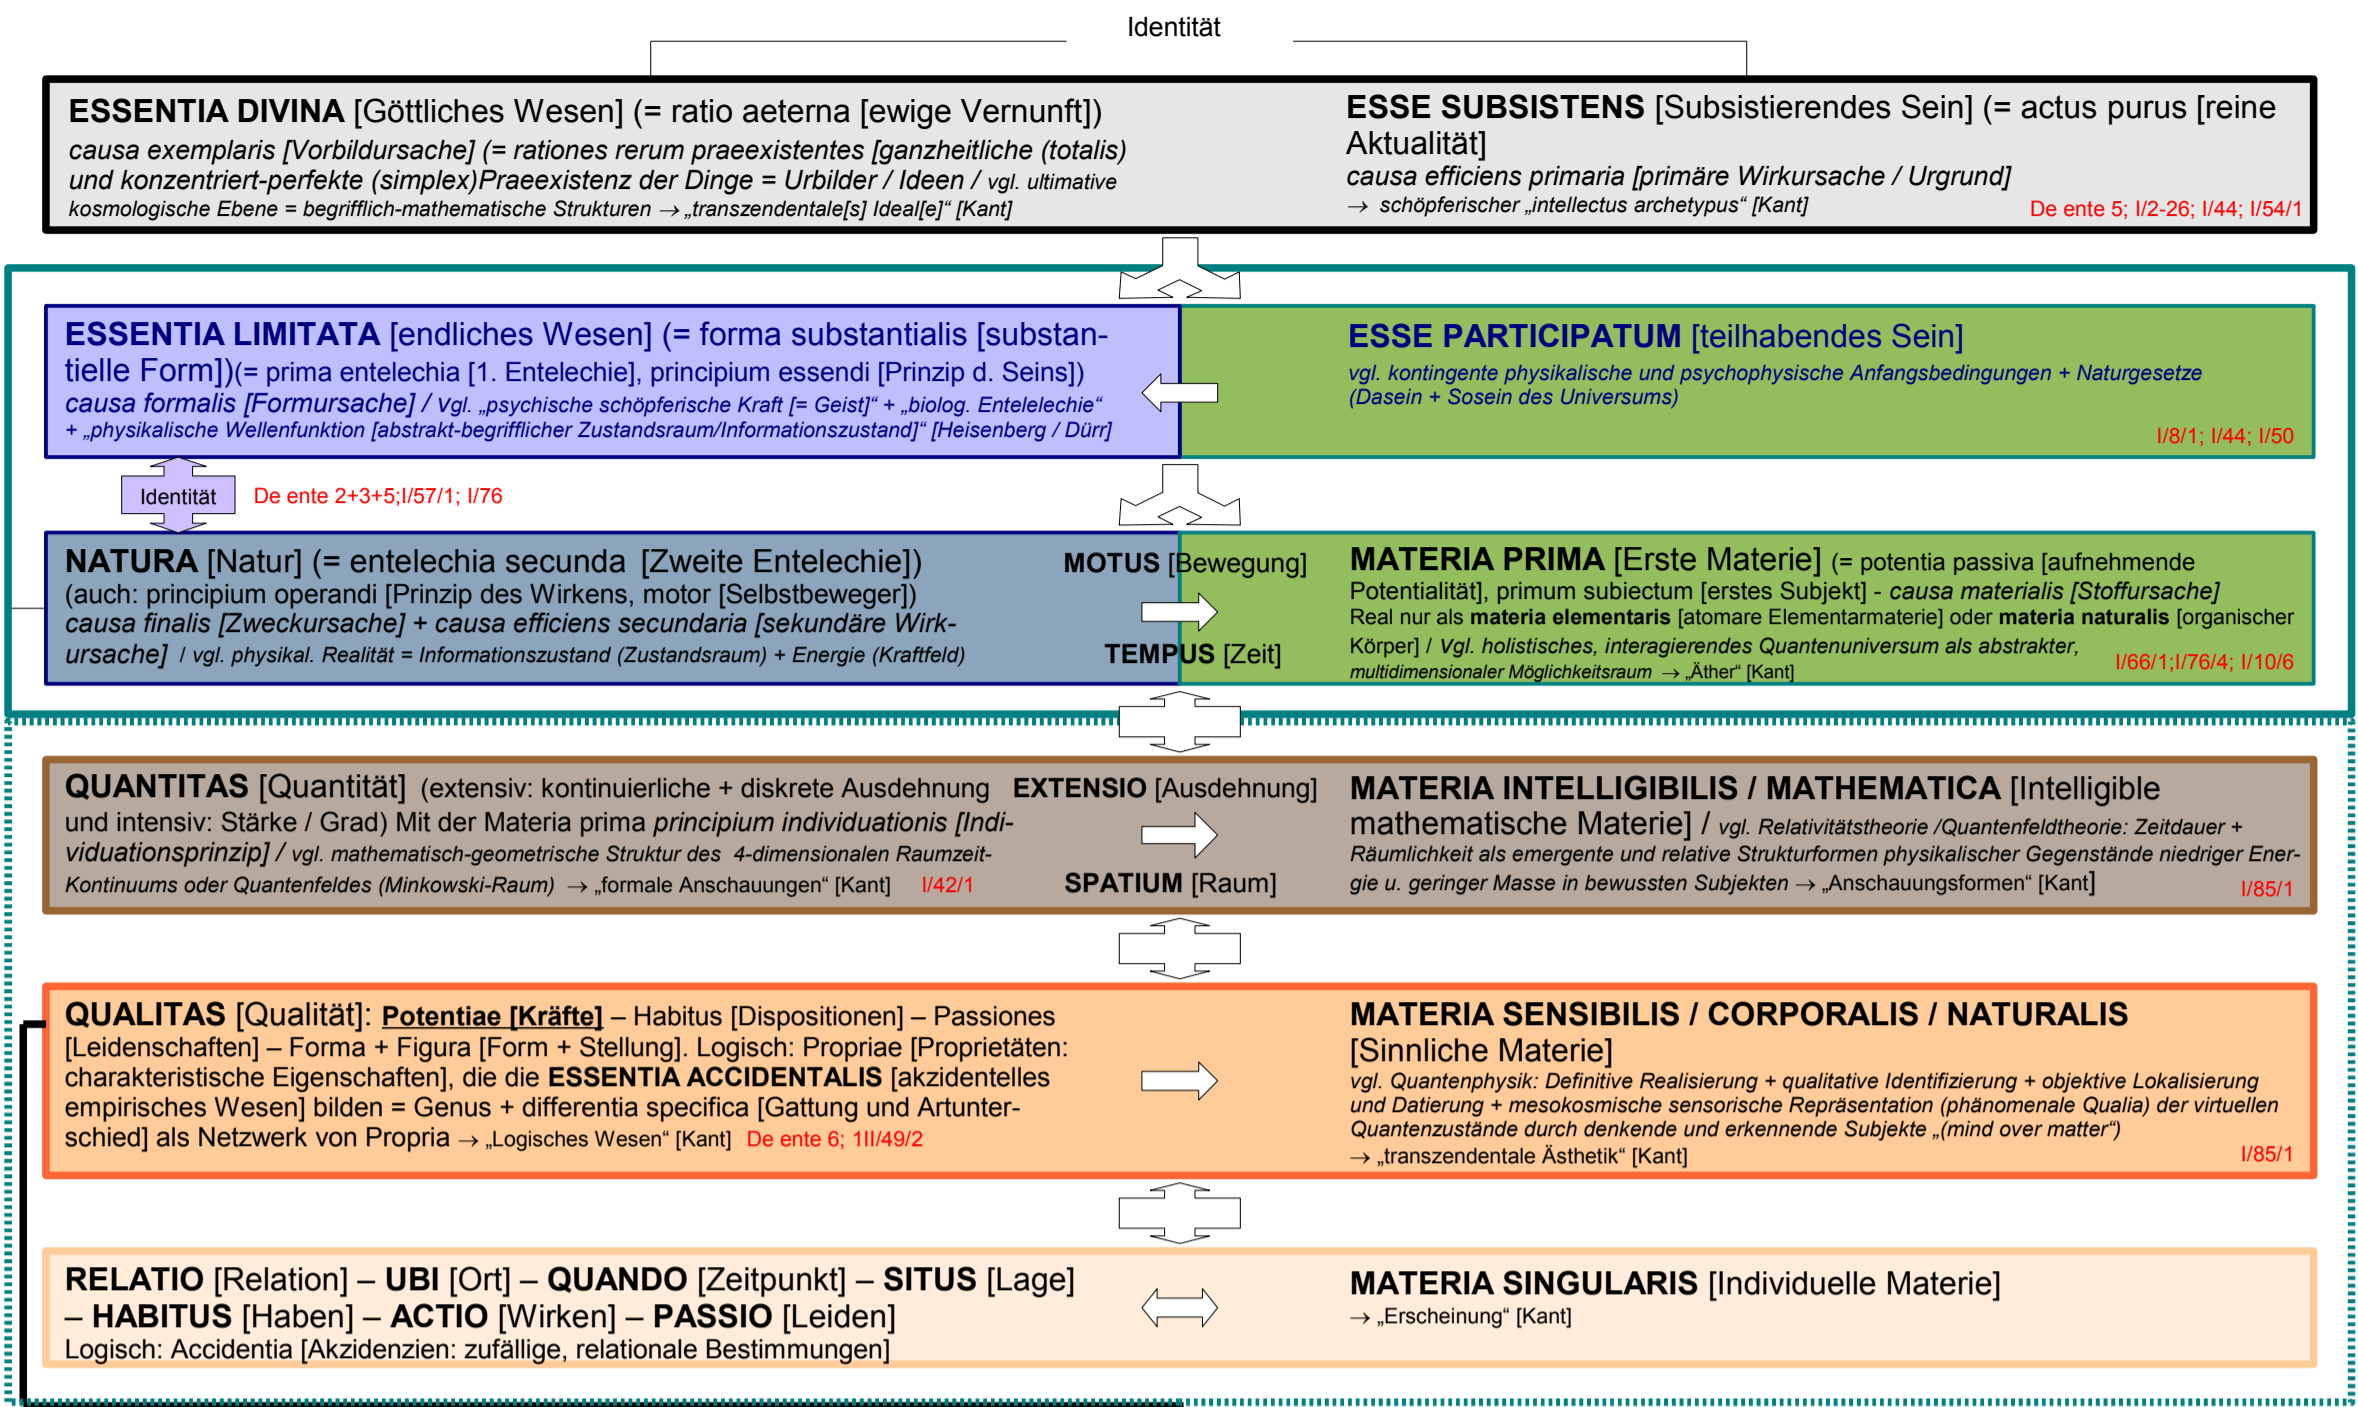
Identität

**ESSENTIA DIVINA** [Göttliches Wesen] (= ratio aeterna [ewige Vernunft])
*causa exemplaris [Vorbildursache] (= rationes rerum praeexistentes [ganzheitliche (totalis) und konzentriert-perfekte (simplex)Praeexistenz der Dinge = Urbilder / Ideen / vgl. ultimative kosmologische Ebene = begrifflich-mathematische Strukturen → „transzendentale[s] Ideal[e]“ [Kant]*

**ESSE SUBSISTENS** [Subsistierendes Sein] (= actus purus [reine Aktualität]
*causa efficiens primaria [primäre Wirkursache / Urgrund]*
*→ schöpferischer „intellectus archetypus“ [Kant]*
De ente 5; I/2-26; I/44; I/54/1

**ESSENTIA LIMITATA** [endliches Wesen] (= forma substantialis [substantielle Form])(= prima entelechia [1. Entelechie], principium essendi [Prinzip d. Seins])
*causa formalis [Formursache] / vgl. „psychische schöpferische Kraft [= Geist]“ + „biolog. Entelechie“ + „physikalische Wellenfunktion [abstrakt-begrifflicher Zustandsraum/Informationszustand]“ [Heisenberg / Dürr]*

**ESSE PARTICIPATUM** [teilhabendes Sein]
*vgl. kontingente physikalische und psychophysische Anfangsbedingungen + Naturgesetze (Dasein + Sosein des Universums)*
I/8/1; I/44; I/50

Identität
De ente 2+3+5;I/57/1; I/76

**NATURA** [Natur] (= entelechia secunda [Zweite Entelechie]) (auch: principium operandi [Prinzip des Wirkens, motor [Selbstbeweger]) *causa finalis [Zweckursache] + causa efficiens secundaria [sekundäre Wirkursache]* / *vgl. physikal. Realität = Informationszustand (Zustandsraum) + Energie (Kraftfeld)*

**MOTUS** [Bewegung]
**TEMPUS** [Zeit]

**MATERIA PRIMA** [Erste Materie] (= potentia passiva [aufnehmende Potentialität], primum subiectum [erstes Subjekt] - *causa materialis [Stoffursache]*
Real nur als **materia elementaris** [atomare Elementarmaterie] oder **materia naturalis** [organischer Körper] / *Vgl. holistisches, interagierendes Quantenuniversum als abstrakter, multidimensionaler Möglichkeitsraum* → „Äther“ [Kant]
I/66/1;I/76/4; I/10/6

**QUANTITAS** [Quantität] (extensiv: kontinuierliche + diskrete Ausdehnung und intensiv: Stärke / Grad) Mit der Materia prima *principium individuationis [Individuationsprinzip] / vgl. mathematisch-geometrische Struktur des 4-dimensionalen Raumzeit-Kontinuums oder Quantenfeldes (Minkowski-Raum)* → „formale Anschauungen“ [Kant] I/42/1

**EXTENSIO** [Ausdehnung]
**SPATIUM** [Raum]

**MATERIA INTELLIGIBILIS / MATHEMATICA** [Intelligible mathematische Materie] / *vgl. Relativitätstheorie /Quantenfeldtheorie: Zeitdauer + Räumlichkeit als emergente und relative Strukturformen physikalischer Gegenstände niedriger Energie u. geringer Masse in bewussten Subjekten* → „Anschauungsformen“ [Kant]
I/85/1

**QUALITAS** [Qualität]: **Potentiae [Kräfte]** – Habitus [Dispositionen] – Passiones [Leidenschaften] – Forma + Figura [Form + Stellung]. Logisch: Propriae [Proprietäten: charakteristische Eigenschaften], die die **ESSENTIA ACCIDENTALIS** [akzidentelles empirisches Wesen] bilden = Genus + differentia specifica [Gattung und Artunterschied] als Netzwerk von Propria → „Logisches Wesen“ [Kant] De ente 6; 1II/49/2

**MATERIA SENSIBILIS / CORPORALIS / NATURALIS** [Sinnliche Materie]
*vgl. Quantenphysik: Definitive Realisierung + qualitative Identifizierung + objektive Lokalisierung und Datierung + mesokosmische sensorische Repräsentation (phänomenale Qualia) der virtuellen Quantenzustände durch denkende und erkennende Subjekte „(mind over matter“)*
→ „transzendentale Ästhetik“ [Kant]
I/85/1

**RELATIO** [Relation] – **UBI** [Ort] – **QUANDO** [Zeitpunkt] – **SITUS** [Lage] – **HABITUS** [Haben] – **ACTIO** [Wirken] – **PASSIO** [Leiden]
Logisch: Accidentia [Akzidenzien: zufällige, relationale Bestimmungen]

**MATERIA SINGULARIS** [Individuelle Materie]
→ „Erscheinung“ [Kant]